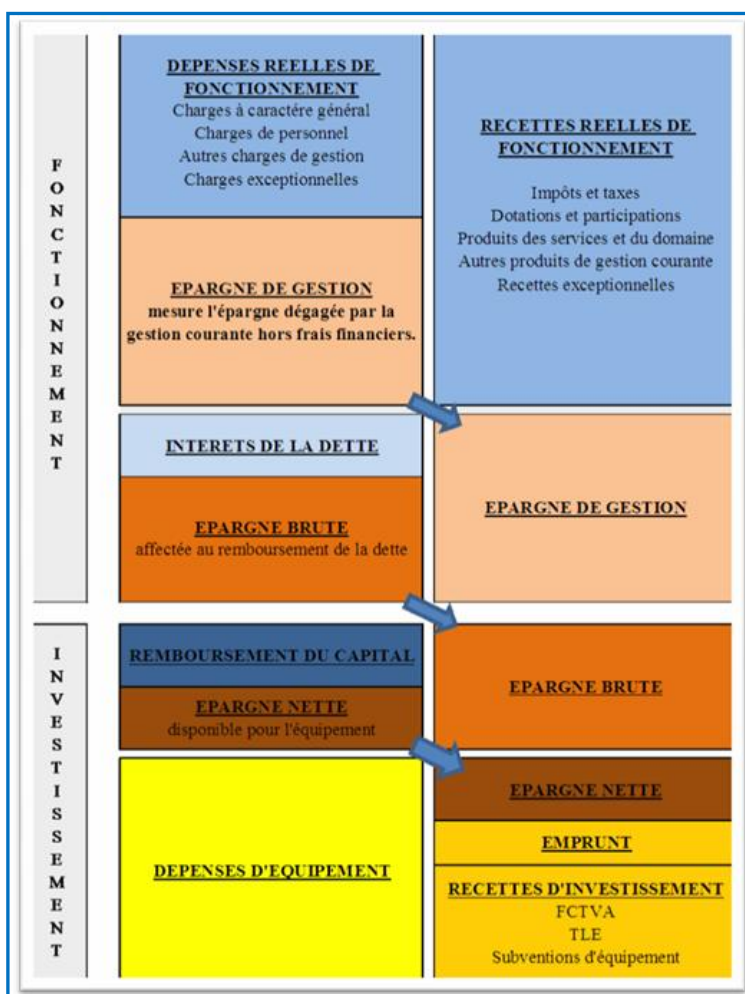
F O N C T I O N N E M E N T

DEPENSES REELLES DE FONCTIONNEMENT
Charges à caractère général
Charges de personnel
Autres charges de gestion
Charges exceptionnelles

EPARGNE DE GESTION
mesure l'épargne dégagée par la gestion courante hors frais financiers.

RECETTES REELLES DE FONCTIONNEMENT
Impôts et taxes
Dotations et participations
Produits des services et du domaine
Autres produits de gestion courante
Recettes exceptionnelles

INTERETS DE LA DETTE

EPARGNE BRUTE
affectée au remboursement de la dette

EPARGNE DE GESTION

I N V E S T I S S E M E N T

REMBOURSEMENT DU CAPITAL

EPARGNE NETTE
disponible pour l'équipement

EPARGNE BRUTE

DEPENSES D'EQUIPEMENT

EPARGNE NETTE

EMPRUNT

RECETTES D'INVESTISSEMENT
FCTVA
TLE
Subventions d'équipement